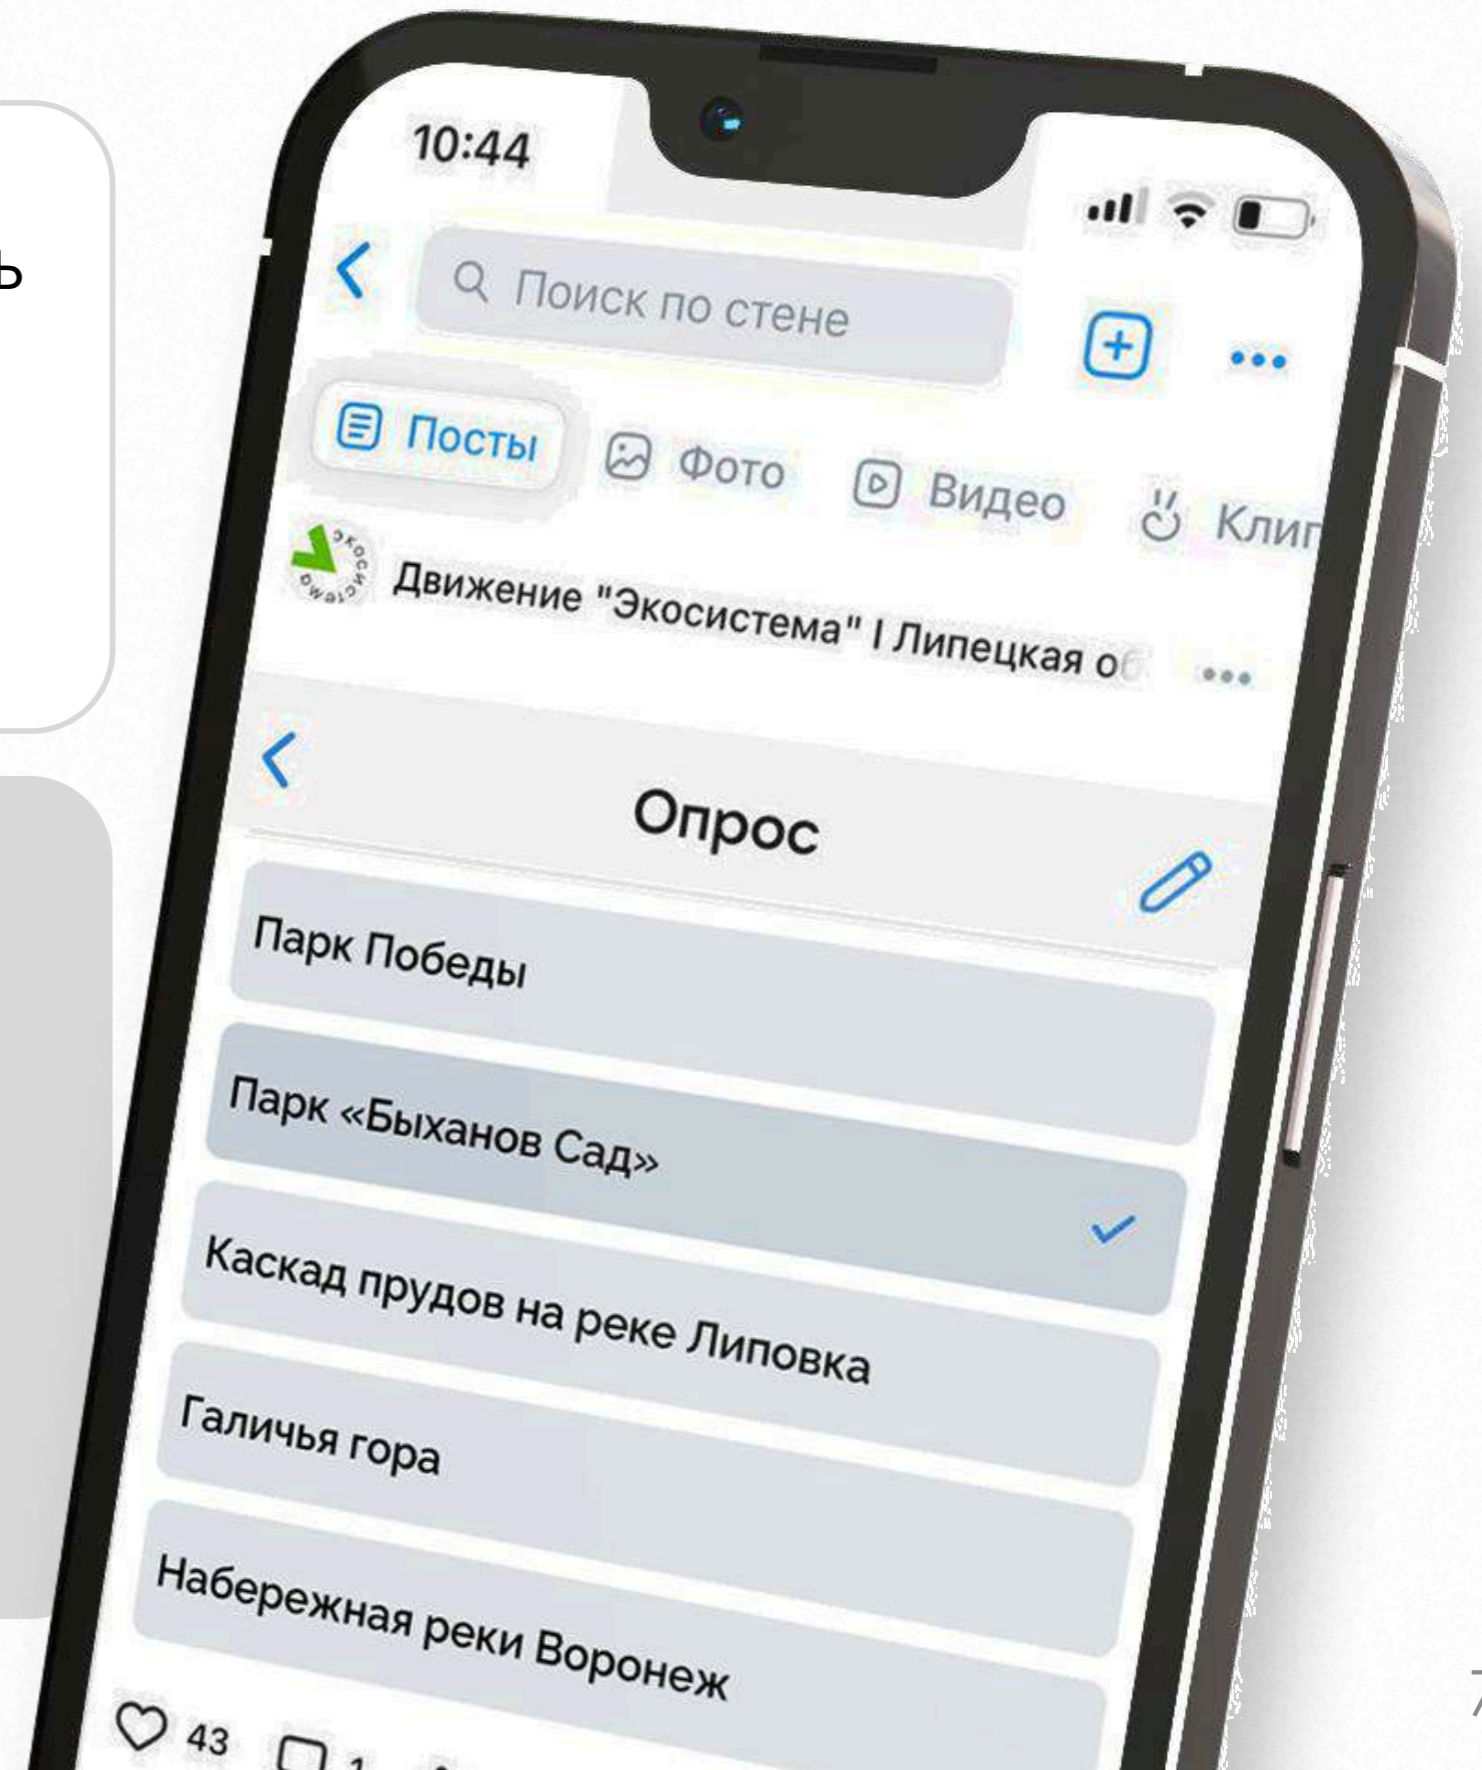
ь

10:44

Поиск по стене

Посты Фото Видео Клип

экосистема

Движение "Экосистема" I Липецкая о

Опрос

Парк Победы

Парк «Быханов Сад»

Каскад прудов на реке Липовка

Галичья гора

Набережная реки Воронеж

43 1

7